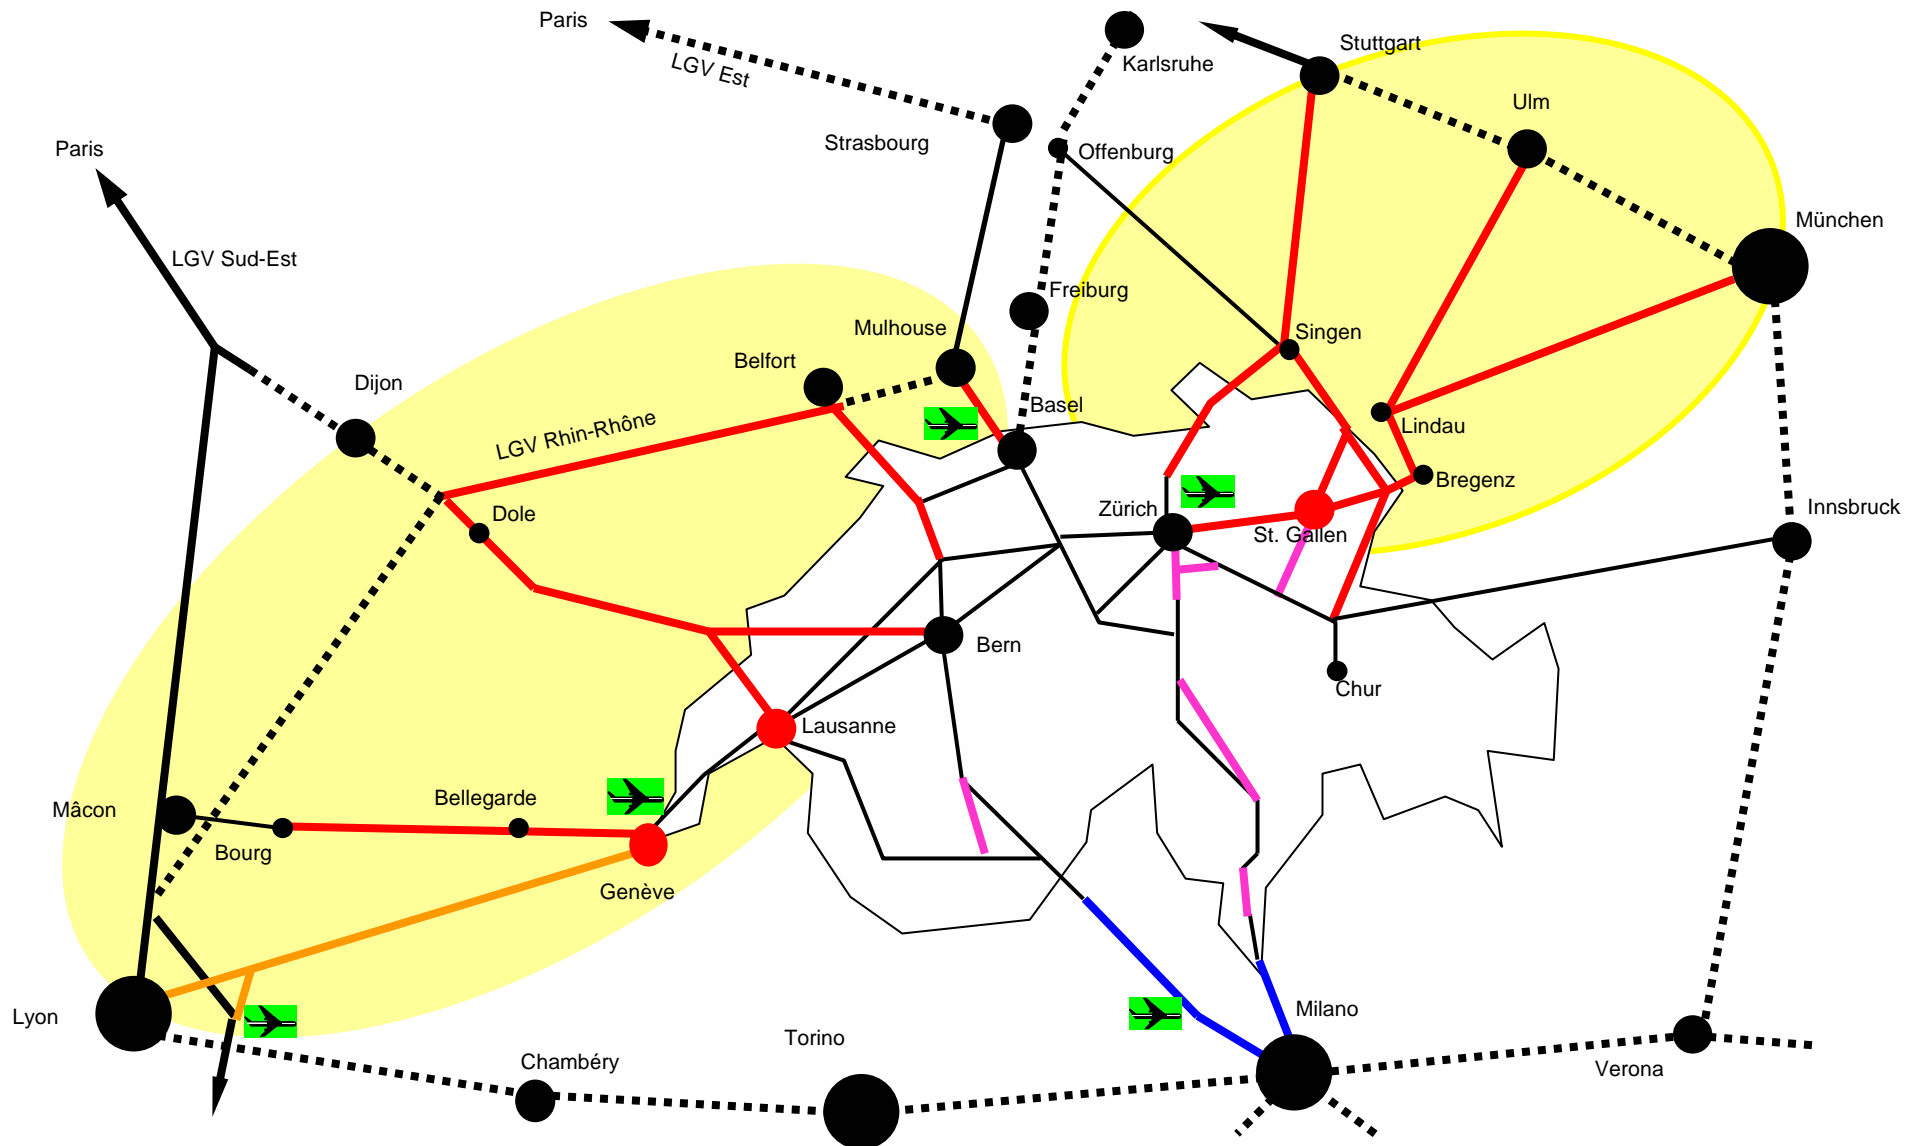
Paris
LGV Est
Karlsruhe
Stuttgart
Ulm
Paris
Strasbourg
Offenburg
München
LGV Sud-Est
Freiburg
Mulhouse
Singen
Belfort
Dijon
Basel
LGV Rhin-Rhône
Lindau
Bregenz
Dole
Zürich
St. Gallen
Innsbruck
Bern
Chur
Lausanne
Mâcon
Bellegarde
Bourg
Genève
Lyon
Torino
Milano
Chambéry
Verona